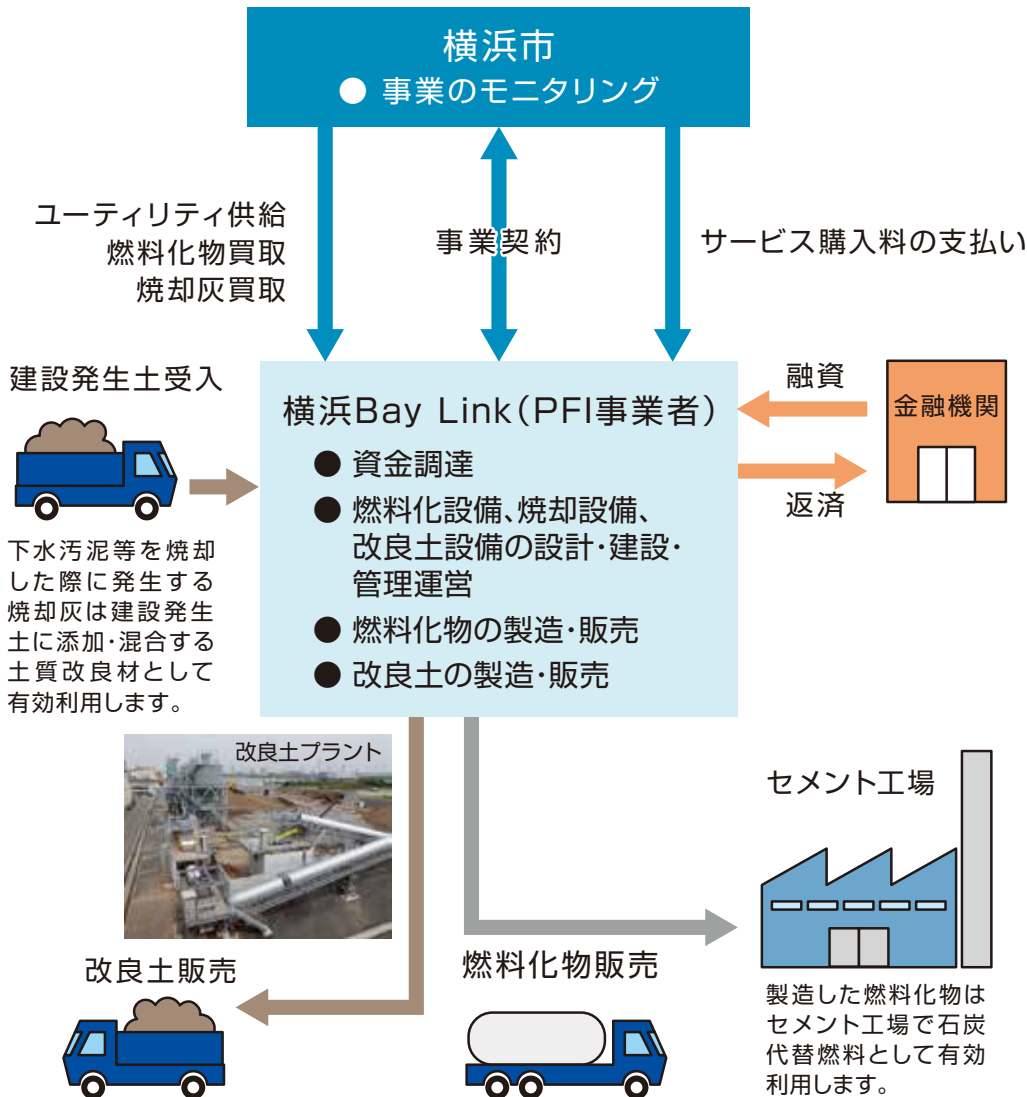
横浜市
● 事業のモニタリング

ユーティリティ供給
燃料化物買取
焼却灰買取

事業契約

サービス購入料の支払い

建設発生土受入

横浜Bay Link（PFI事業者）
● 資金調達
● 燃料化設備、焼却設備、改良土設備の設計・建設・管理運営
● 燃料化物の製造・販売
● 改良土の製造・販売

融資

金融機関

返済

下水汚泥等を焼却した際に発生する焼却灰は建設発生土に添加・混合する土質改良材として有効利用します。

改良土プラント

セメント工場

改良土販売

燃料化物販売

製造した燃料化物はセメント工場で石炭代替燃料として有効利用します。